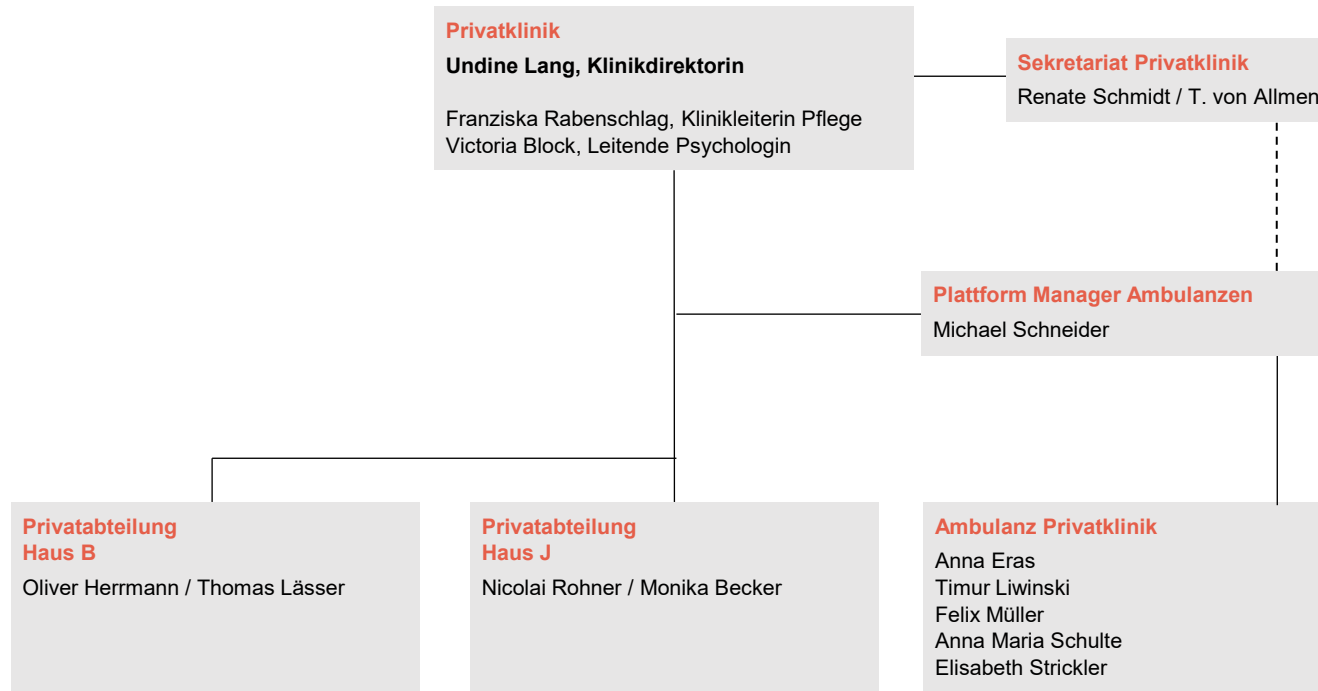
Privatklinik

Undine Lang, Klinikdirektorin

Franziska Rabenschlag, Klinikleiterin Pflege
Victoria Block, Leitende Psychologin

Sekretariat Privatklinik
Renate Schmidt / T. von Allmen

Plattform Manager Ambulanzen
Michael Schneider

Privatabteilung
Haus B
Oliver Herrmann / Thomas Lässer

Privatabteilung
Haus J
Nicolai Rohner / Monika Becker

Ambulanz Privatklinik
Anna Eras
Timur Liwinski
Felix Müller
Anna Maria Schulte
Elisabeth Strickler